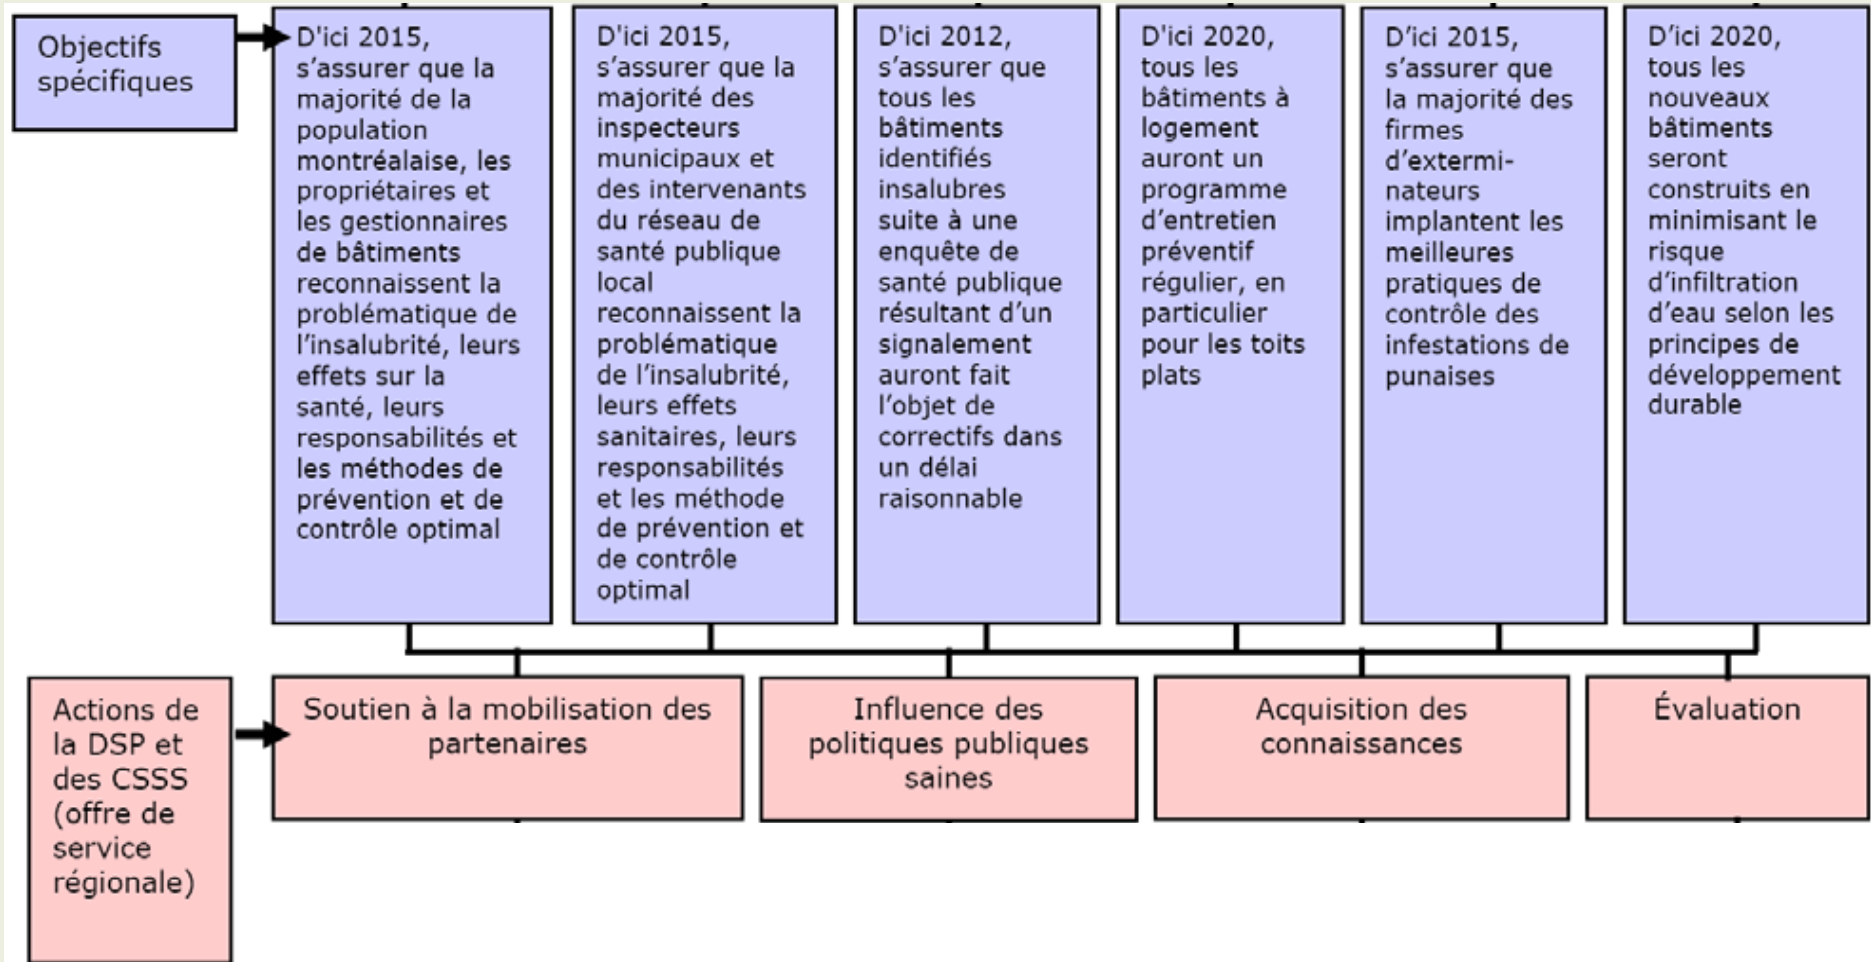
Objectifs spécifiques

D'ici 2015, s'assurer que la majorité de la population montréalaise, les propriétaires et les gestionnaires de bâtiments reconnaissent la problématique de l'insalubrité, leurs effets sur la santé, leurs responsabilités et les méthodes de prévention et de contrôle optimal

D'ici 2015, s'assurer que la majorité des inspecteurs municipaux et des intervenants du réseau de santé publique local reconnaissent la problématique de l'insalubrité, leurs effets sanitaires, leurs responsabilités et les méthode de prévention et de contrôle optimal

D'ici 2012, s'assurer que tous les bâtiments identifiés insalubres suite à une enquête de santé publique résultant d'un signalement auront fait l'objet de correctifs dans un délai raisonnable

D'ici 2020, tous les bâtiments à logement auront un programme d'entretien préventif régulier, en particulier pour les toits plats

D'ici 2015, s'assurer que la majorité des firmes d'exterminateurs implantent les meilleures pratiques de contrôle des infestations de punaises

D'ici 2020, tous les nouveaux bâtiments seront construits en minimisant le risque d'infiltration d'eau selon les principes de développement durable

Actions de la DSP et des CSSS (offre de service régionale)

Soutien à la mobilisation des partenaires

Influence des politiques publiques saines

Acquisition des connaissances

Évaluation